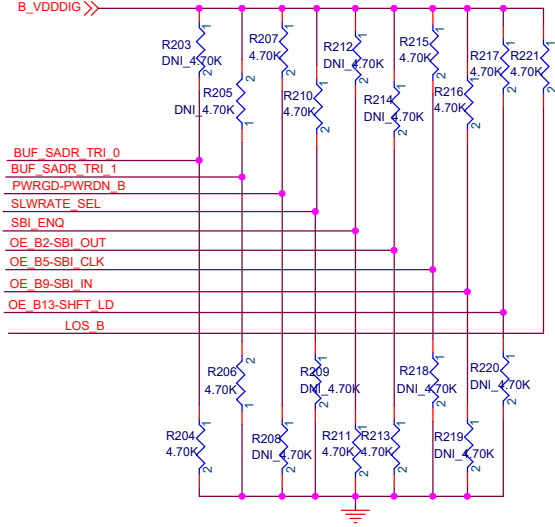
B_VDDDIG

R203
DNI_4.70K

R207
4.70K

R212
DNI_4.70K

R215
4.70K

R217
4.70K

R221
4.70K

R205
DNI_4.70K

R210
4.70K

R214
DNI_4.70K

R216
4.70K

BUF_SADR_TRI_0
BUF_SADR_TRI_1
PWRGD-PWRDN_B
SLWRATE_SEL
SBI_ENQ
OE_B2-SBI_OUT
OE_B5-SBI_CLK
OE_B9-SBI_IN
OE_B13-SHFT_LD
LOS_B

R206
4.70K

R209
DNI_4.70K

R218
DNI_4.70K

R220
DNI_4.70K

R204
4.70K

R208
DNI_4.70K

R211
4.70K

R213
4.70K

R219
DNI_4.70K

1 2 1 2 1 2 1 2 1 2 1 2 1 2 1 2 1 2 1 2